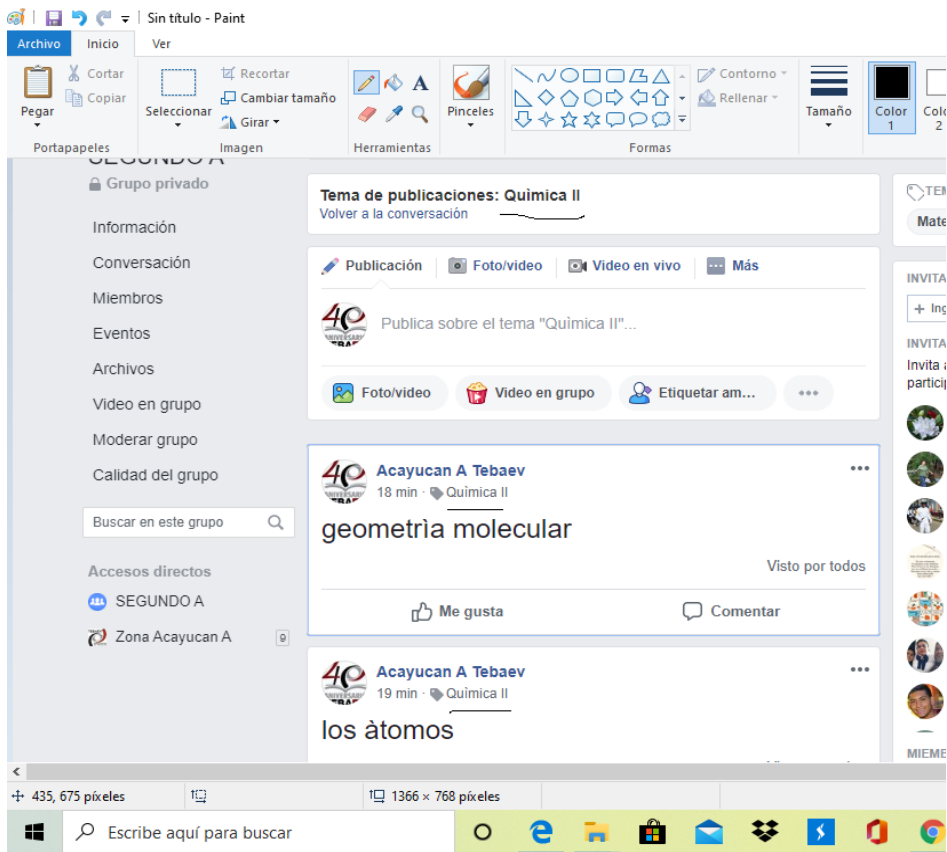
Sin título - Paint
Archivo Inicio Ver
Pegar
Cortar
Copiar
Portapapeles
Seleccionar
Recortar
Cambiar tamaño
Girar
Imagen
Herramientas
Pinceles
Contorno
Rellenar
Formas
Tamaño
Color 1
Colo 2

SEGUNDO A
Grupo privado
Información
Conversación
Miembros
Eventos
Archivos
Video en grupo
Moderar grupo
Calidad del grupo
Buscar en este grupo
Accesos directos
SEGUNDO A
Zona Acayucan A

Tema de publicaciones: Química II
Volver a la conversación

Publicación
Foto/video
Video en vivo
Más
Publica sobre el tema "Química II"...
Foto/video
Video en grupo
Etiquetar am...

Acayucan A Tebaev
18 min · Química II
geometrìa molecular
Visto por todos
Me gusta
Comentar

Acayucan A Tebaev
19 min · Química II
los àtomos

TEM
Mate
INVITA
Ing
INVITA
Invita a
particip
MIEME

435, 675 píxeles
1366 × 768 píxeles
Escribe aquí para buscar